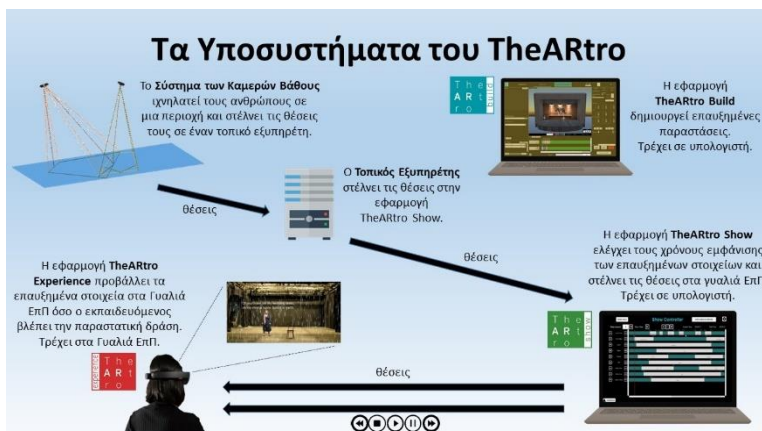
Τα Υποσυστήματα του TheARtro

Το Σύστημα των Καμερών Βάθους ιχνηλατεί τους ανθρώπους σε μια περιοχή και στέλνει τις θέσεις τους σε έναν τοπικό εξυπηρέτη.

The ARt ro

Η εφαρμογή TheARtro Build δημιουργεί επαυξημένες παραστάσεις. Τρέχει σε υπολογιστή.

θέσεις

Ο Τοπικός Εξυπηρέτης στέλνει τις θέσεις στην εφαρμογή TheARtro Show.

θέσεις

Η εφαρμογή TheARtro Show ελέγχει τους χρόνους εμφάνισης των επαυξημένων στοιχείων και στέλνει τις θέσεις στα γυαλιά ΕπΠ. Τρέχει σε υπολογιστή.

Η εφαρμογή TheARtro Experience προβάλλει τα επαυξημένα στοιχεία στα Γυαλιά ΕπΠ όσο ο εκπαιδευόμενος βλέπει την παραστατική δράση. Τρέχει στα Γυαλιά ΕπΠ.

The ARt ro

The ARt ro

Show Controller

θέσεις